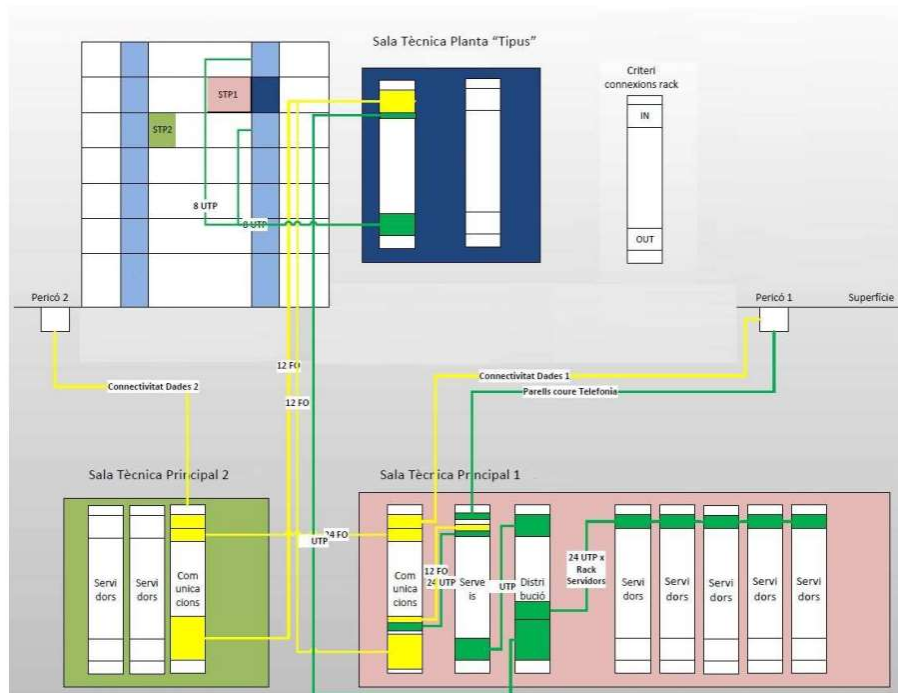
Sala Tècnica Planta "Tipus"

Criteri connexions rack

IN

OUT

STP1

STP2

8 UTP

8 UTP

Pericó 2

Pericó 1

Superfície

12 FO

12 FO

Connectivitat Dades 2

Connectivitat Dades 1

Parells coure Telefonia

Sala Tècnica Principal 2

Sala Tècnica Principal 1

Servi dors

Servi dors

Com unica cions

24 FO

UTP

Com unica cions

12 FO

24 UTP

Serve is

UTP

Distri bució

24 UTP x Rack Servidors

Servi dors

Servi dors

Servi dors

Servi dors

Servi dors